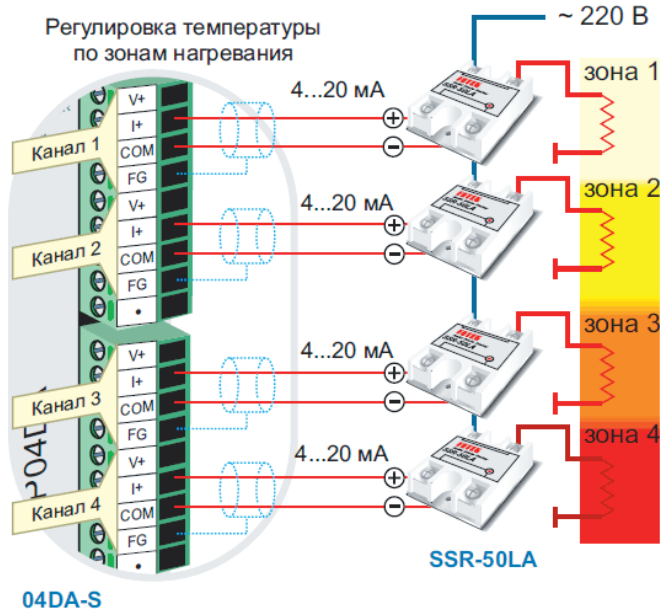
Регулировка температуры по зонам нагревания

~ 220 В

4...20 мА

4...20 мА

4...20 мА

4...20 мА

зона 1

зона 2

зона 3

зона 4

Канал 1

Канал 2

Канал 3

Канал 4

V+
I+
COM
FG
V+
I+
COM
FG
•
V+
I+
COM
FG
V+
I+
COM
FG
•

SSR-50LA

SSR-50LA

SSR-50LA

SSR-50LA

SSR-50LA

04DA-S